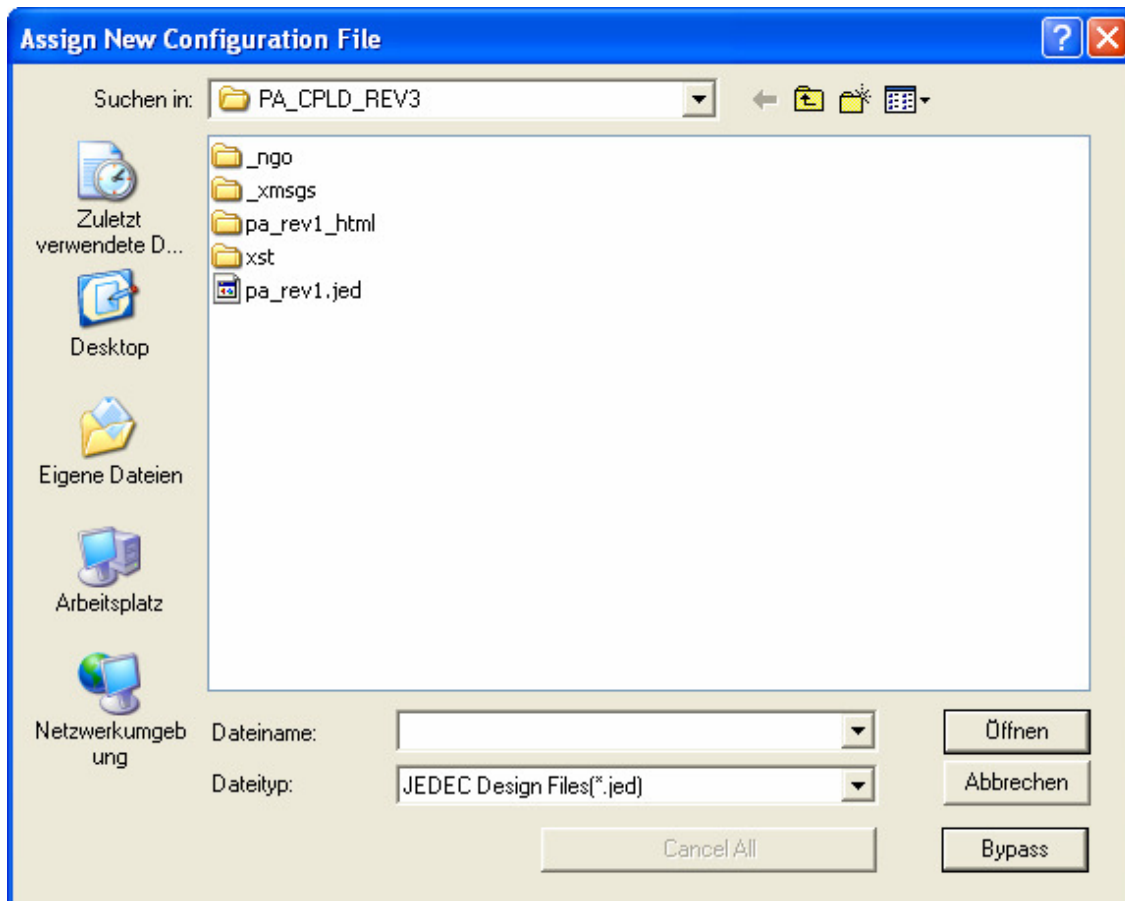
Assign New Configuration File

Suchen in: PA_CPLD_REV3

Zuletzt verwendete D...

Desktop

Eigene Dateien

Arbeitsplatz

Netzwerkumgebung

_ngo
_xmsgs
pa_rev1_html
xst
pa_rev1.jed

Dateiname:

Dateityp: JEDEC Design Files(*.jed)

Öffnen

Abbrechen

Cancel All

Bypass